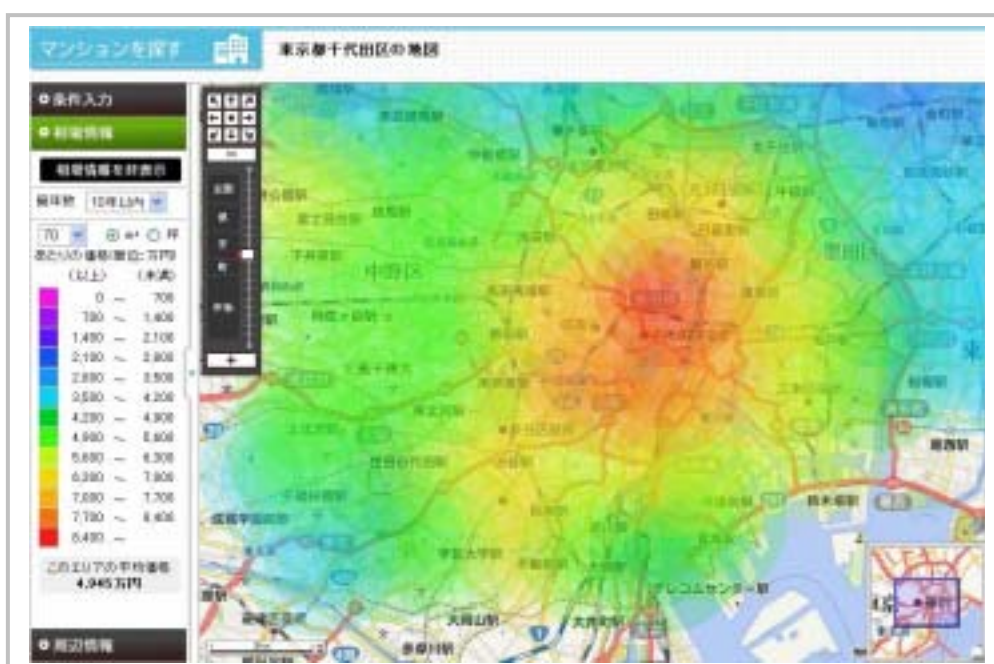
マンションを探す

東京都千代田区の地図

条件入力

相場情報

相場情報を非表示

築年数 10年以内

70 ㎡ 坪

あたりの価格(単位:万円)

| (以上) | | (未満) |
|---|---|---|
| 0 | 〜 | 700 |
| 700 | 〜 | 1,400 |
| 1,400 | 〜 | 2,100 |
| 2,100 | 〜 | 2,800 |
| 2,800 | 〜 | 3,500 |
| 3,500 | 〜 | 4,200 |
| 4,200 | 〜 | 4,900 |
| 4,900 | 〜 | 5,600 |
| 5,600 | 〜 | 6,300 |
| 6,300 | 〜 | 7,000 |
| 7,000 | 〜 | 7,700 |
| 7,700 | 〜 | 8,400 |
| 8,400 | 〜 | |

このエリアの平均価格
4,945万円

周辺情報

中野区

テレコムセンター駅

大井町駅

錦糸町駅